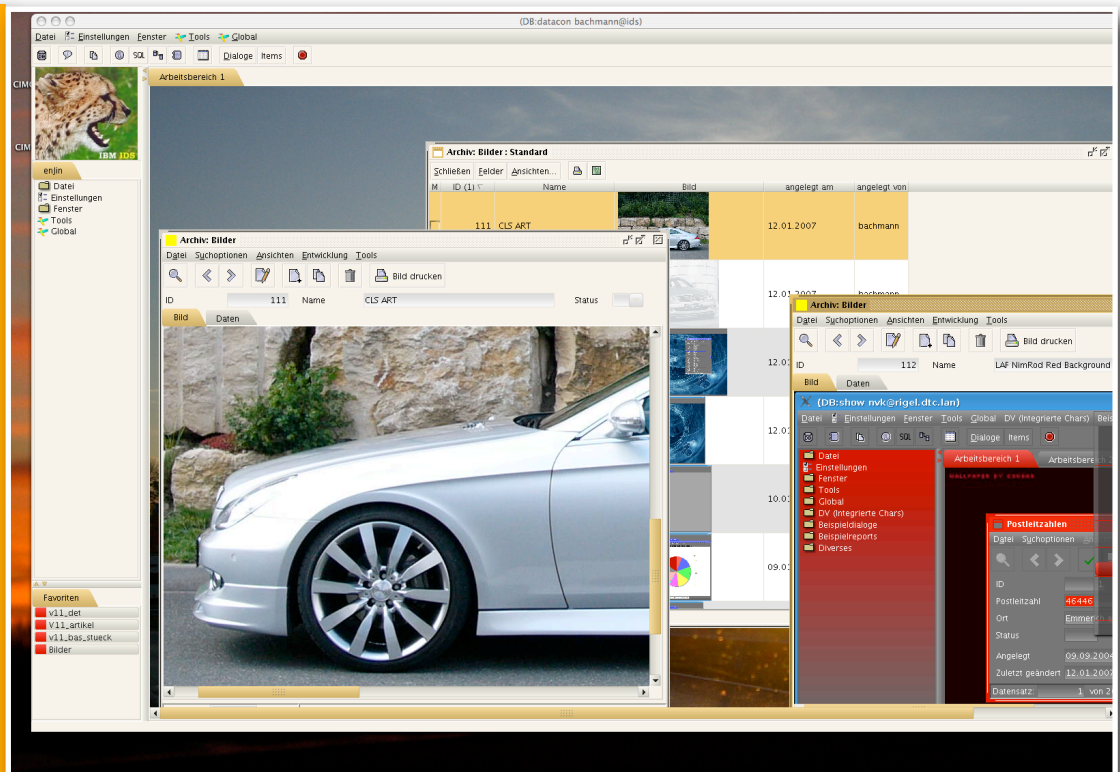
(DB:datacon bachmann@ids)

Datei Einstellungen Fenster Tools Global

SQL Dialoge Items

CIM
CIM

IBM IDS

Arbeitsbereich 1

enjin
Datei
Einstellungen
Fenster
Tools
Global

Favoriten
v11_det
V11_artikel
v11_bas_stueck
Bilder

Archiv: Bilder : Standard
Schließen Felder Ansichten...

| M | ID (1) | Name | Bild | angelegt am | angelegt von |
|---|---|---|---|---|---|
| | 111 | CLS ART | | 12.01.2007 | bachmann |
| | | | | 12.01.2007 | bachmann |
| | | | | 12.0 | |
| | | | | 12.0 | |
| | | | | 10.0 | |
| | | | | 09.0 | |

Archiv: Bilder
Datei Suchoptionen Ansichten Entwicklung Tools
Bild drucken
ID 111 Name CLS ART Status
Bild Daten

Archiv: Bilder
Datei Suchoptionen Ansichten Entwicklung Tools
Bild drucken
ID 112 Name LAF NimRod Red Background
Bild Daten

(DB:show nvk@rigel.dtc.lan)
Datei Einstellungen Fenster Tools Global DV (Integrierte Chars) Beis
SQL Dialoge Items
Datei
Einstellungen
Fenster
Tools
Global
DV (Integrierte Chars)
Beispieldialoge
Beispielreports
Diverses
Arbeitsbereich 1 Arbeitsbere

Postleitzahlen
Datei Suchoptionen
ID
Postleitzahl 46446
Ort Emmer
Status
Angelegt 09.09.2004
Zuletzt geändert 12.01.2007
Datensatz: 1 von 2